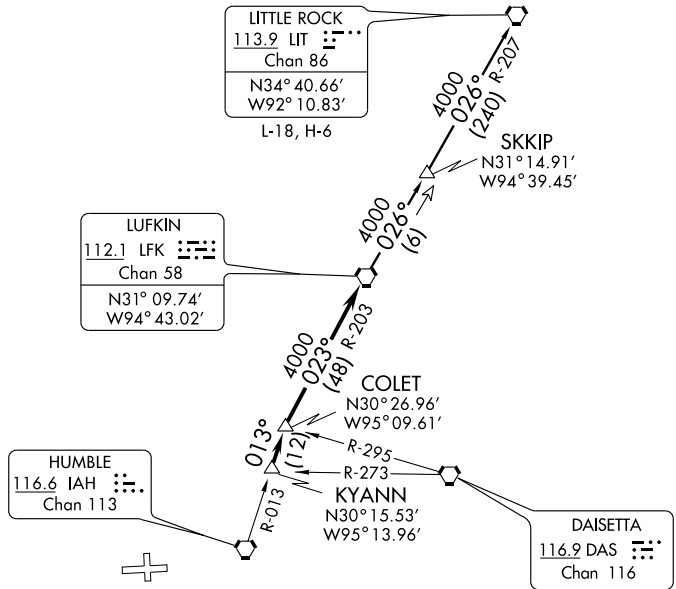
LITTLE ROCK
113.9 LIT
Chan 86
N34° 40.66′
W92° 10.83′
L-18, H-6

R-207
4000
026°
(240)

SKKIP
N31° 14.91′
W94° 39.45′

4000
026°
(6)

LUFKIN
112.1 LFK
Chan 58
N31° 09.74′
W94° 43.02′

R-203
4000
023°
(48)

COLET
N30° 26.96′
W95° 09.61′

013°
(12)
R-295
R-273

HUMBLE
116.6 IAH
Chan 113

R-013

KYANN
N30° 15.53′
W95° 13.96′

DAISETTA
116.9 DAS
Chan 116